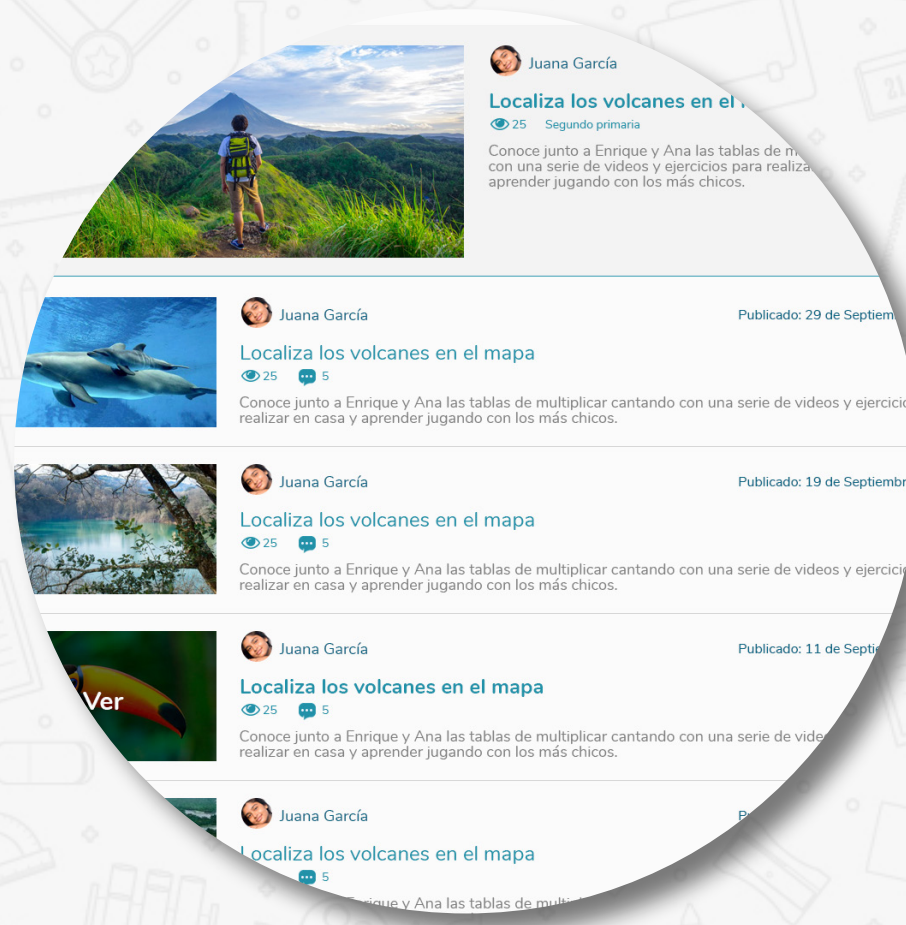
Juana García

Localiza los volcanes en el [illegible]

25 Segundo primaria

Conoce junto a Enrique y Ana las tablas de m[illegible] con una serie de videos y ejercicios para realiza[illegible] aprender jugando con los más chicos.

Juana García

Publicado: 29 de Septiem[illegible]

Localiza los volcanes en el mapa

25 5

Conoce junto a Enrique y Ana las tablas de multiplicar cantando con una serie de videos y ejercicio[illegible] realizar en casa y aprender jugando con los más chicos.

Juana García

Publicado: 19 de Septiembr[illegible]

Localiza los volcanes en el mapa

25 5

Conoce junto a Enrique y Ana las tablas de multiplicar cantando con una serie de videos y ejercicio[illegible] realizar en casa y aprender jugando con los más chicos.

Ver

Juana García

Publicado: 11 de Septie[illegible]

Localiza los volcanes en el mapa

25 5

Conoce junto a Enrique y Ana las tablas de multiplicar cantando con una serie de vide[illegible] realizar en casa y aprender jugando con los más chicos.

Juana García

P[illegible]

Localiza los volcanes en el mapa

5

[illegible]rique y Ana las tablas de multi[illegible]